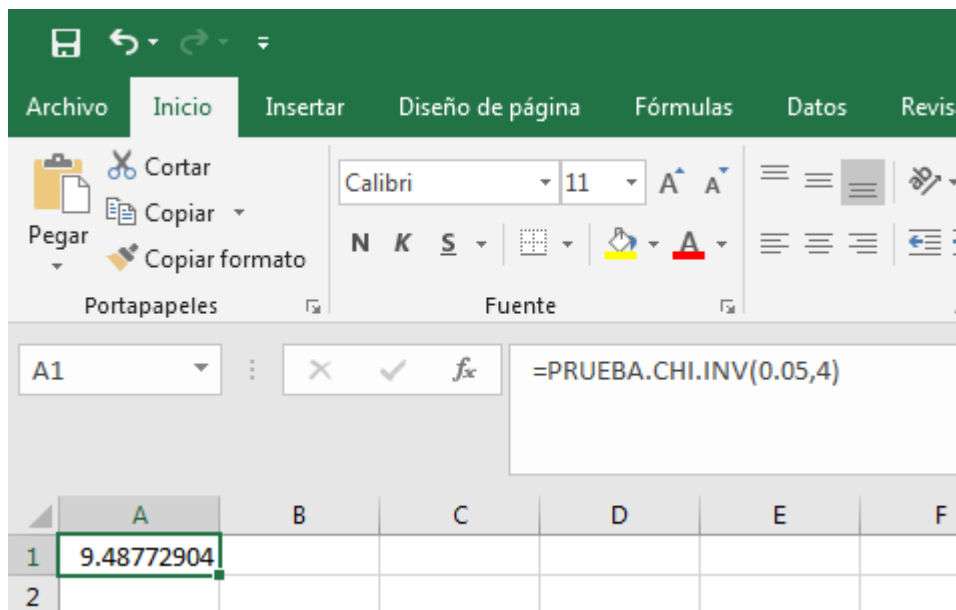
Archivo Inicio Insertar Diseño de página Fórmulas Datos Revis

Cortar
Copiar
Pegar
Copiar formato
Portapapeles

Calibri 11
N K S
Fuente

A1
$f_x$
=PRUEBA.CHI.INV(0.05,4)

| | A | B | C | D | E | F |
|---|---|---|---|---|---|---|
| 1 | 9.48772904 | | | | | |
| 2 | | | | | | |